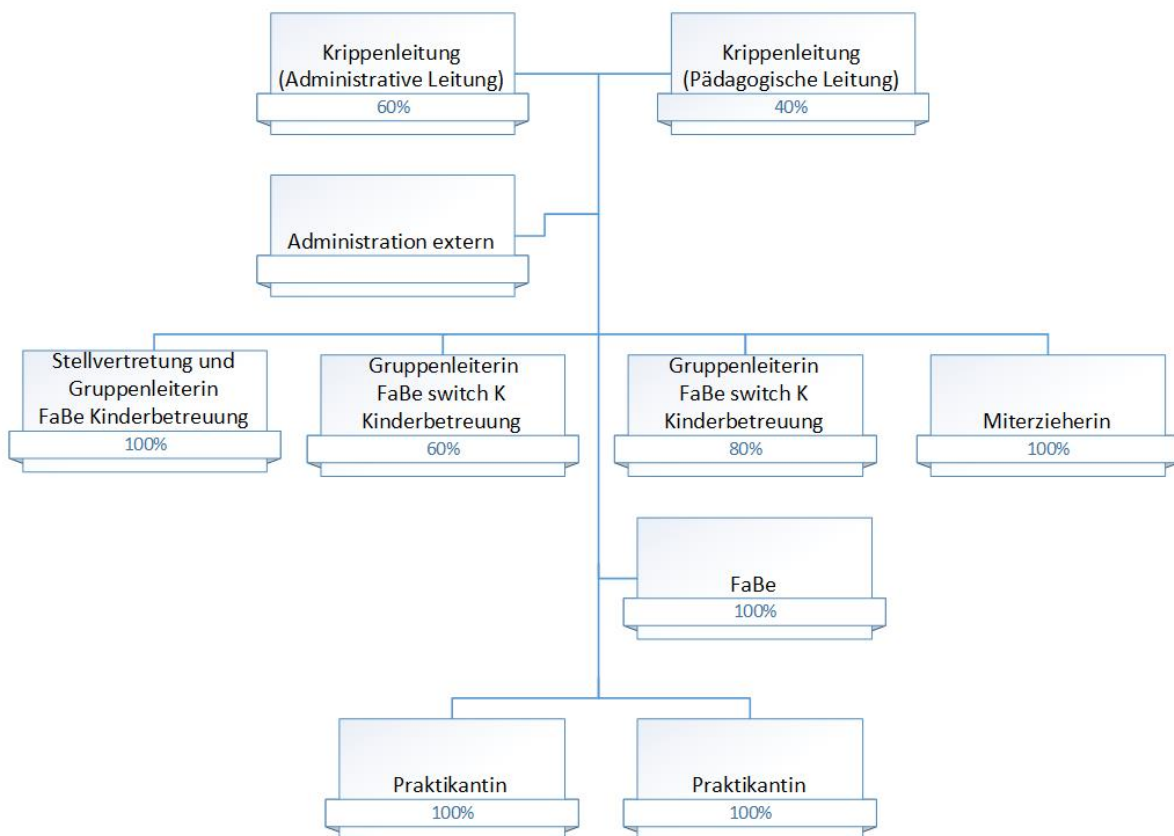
Krippenleitung (Administrative Leitung)
60%

Krippenleitung (Pädagogische Leitung)
40%

Administration extern

Stellvertretung und Gruppenleiterin FaBe Kinderbetreuung
100%

Gruppenleiterin FaBe switch K Kinderbetreuung
60%

Gruppenleiterin FaBe switch K Kinderbetreuung
80%

Miterzieherin
100%

FaBe
100%

Praktikantin
100%

Praktikantin
100%